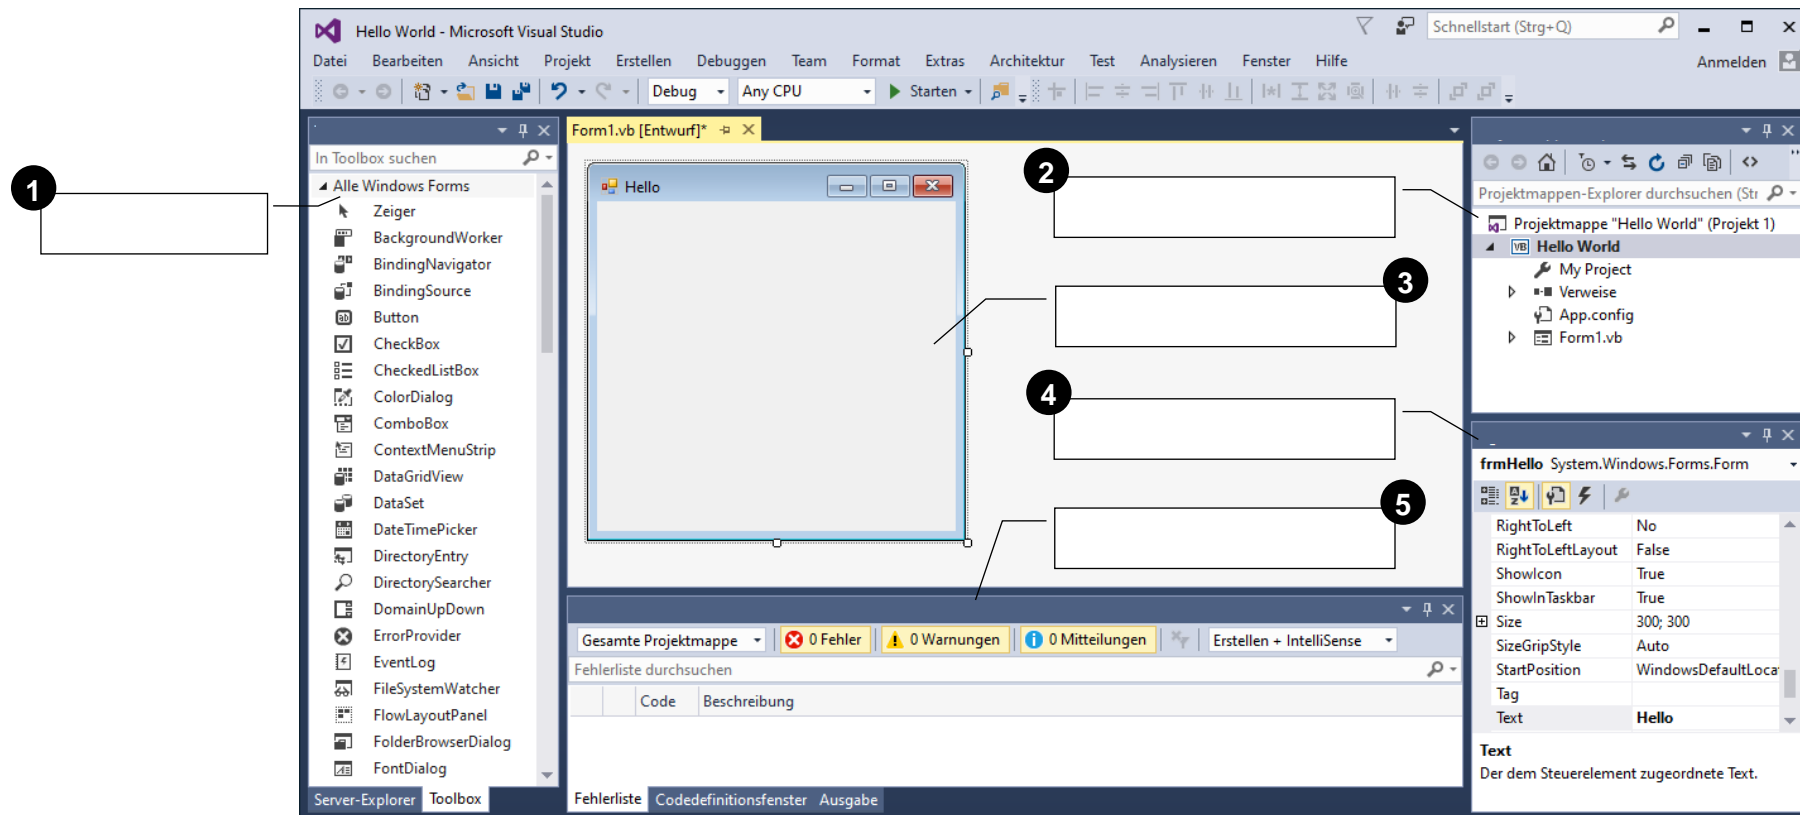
1

2

3

4

5

Hello World - Microsoft Visual Studio

Schnellstart (Strg+Q)

Datei Bearbeiten Ansicht Projekt Erstellen Debuggen Team Format Extras Architektur Test Analysieren Fenster Hilfe

Anmelden

Debug Any CPU Starten

In Toolbox suchen

Alle Windows Forms
Zeiger
BackgroundWorker
BindingNavigator
BindingSource
Button
CheckBox
CheckedListBox
ColorDialog
ComboBox
ContextMenuStrip
DataGridView
DataSet
DateTimePicker
DirectoryEntry
DirectorySearcher
DomainUpDown
ErrorProvider
EventLog
FileSystemWatcher
FlowLayoutPanel
FolderBrowserDialog
FontDialog

Server-Explorer Toolbox

Form1.vb [Entwurf]*

Hello

Gesamte Projektmappe 0 Fehler 0 Warnungen 0 Mitteilungen Erstellen + IntelliSense

Fehlerliste durchsuchen

| | Code | Beschreibung |
|---|---|---|

Fehlerliste Codedefinitionsfenster Ausgabe

Projektmappen-Explorer durchsuchen (Str

Projektmappe "Hello World" (Projekt 1)
Hello World
My Project
Verweise
App.config
Form1.vb

frmHello System.Windows.Forms.Form

| RightToLeft | No |
|---|---|
| RightToLeftLayout | False |
| ShowIcon | True |
| ShowInTaskbar | True |
| Size | 300; 300 |
| SizeGripStyle | Auto |
| StartPosition | WindowsDefaultLoca |
| Tag | |
| Text | Hello |

Text
Der dem Steuerelement zugeordnete Text.